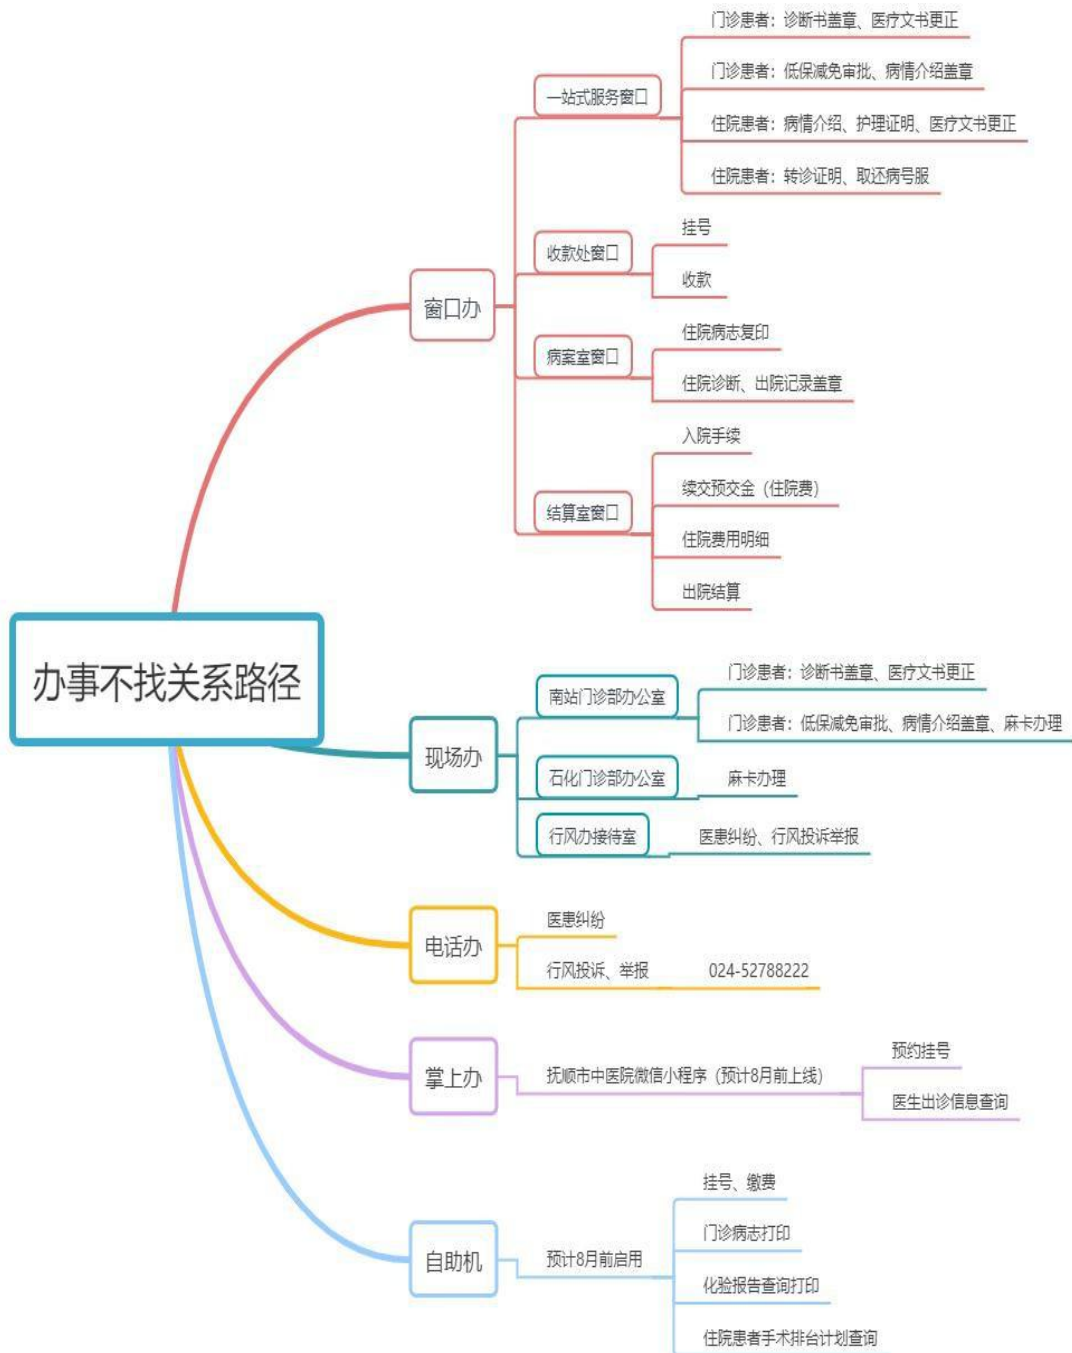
办事不找关系路径

窗口办

一站式服务窗口
门诊患者：诊断书盖章、医疗文书更正
门诊患者：低保减免审批、病情介绍盖章
住院患者：病情介绍、护理证明、医疗文书更正
住院患者：转诊证明、取还病号服

收款处窗口
挂号
收款

病案室窗口
住院病志复印
住院诊断、出院记录盖章

结算室窗口
入院手续
续交预交金（住院费）
住院费用明细
出院结算

现场办

南站门诊部办公室
门诊患者：诊断书盖章、医疗文书更正
门诊患者：低保减免审批、病情介绍盖章、麻卡办理

石化门诊部办公室
麻卡办理

行风办接待室
医患纠纷、行风投诉举报

电话办
医患纠纷
行风投诉、举报　024-52788222

掌上办
抚顺市中医院微信小程序（预计8月前上线）
预约挂号
医生出诊信息查询

自助机
预计8月前启用
挂号、缴费
门诊病志打印
化验报告查询打印
住院患者手术排台计划查询